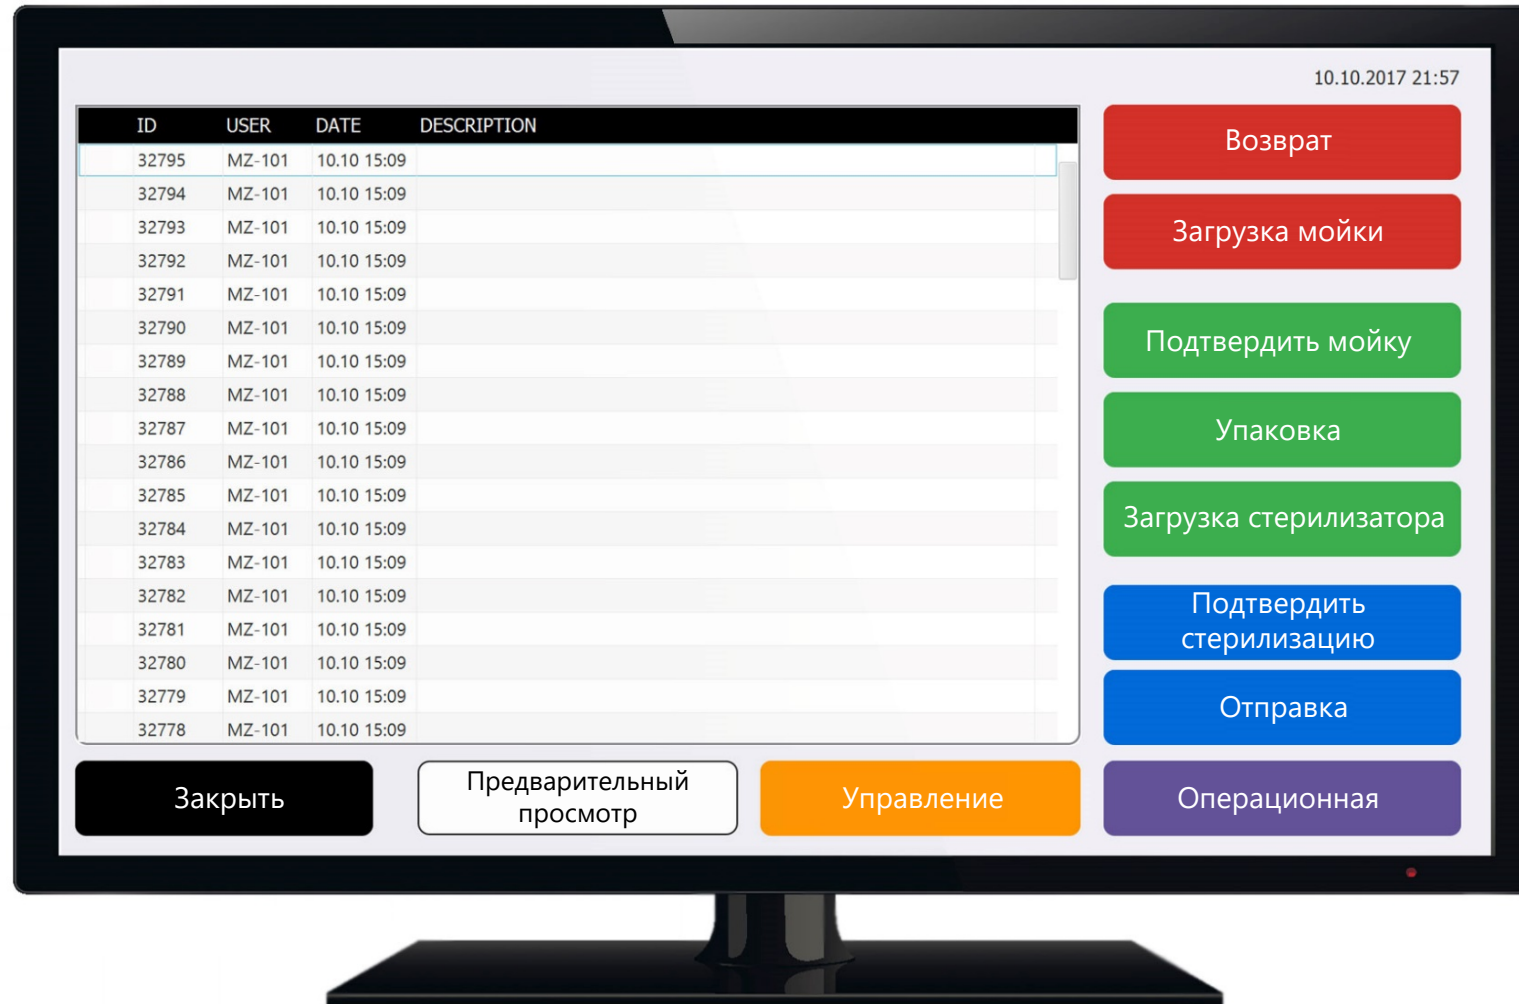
10.10.2017 21:57

| ID | USER | DATE | DESCRIPTION |
|---|---|---|---|
| 32795 | MZ-101 | 10.10 15:09 | |
| 32794 | MZ-101 | 10.10 15:09 | |
| 32793 | MZ-101 | 10.10 15:09 | |
| 32792 | MZ-101 | 10.10 15:09 | |
| 32791 | MZ-101 | 10.10 15:09 | |
| 32790 | MZ-101 | 10.10 15:09 | |
| 32789 | MZ-101 | 10.10 15:09 | |
| 32788 | MZ-101 | 10.10 15:09 | |
| 32787 | MZ-101 | 10.10 15:09 | |
| 32786 | MZ-101 | 10.10 15:09 | |
| 32785 | MZ-101 | 10.10 15:09 | |
| 32784 | MZ-101 | 10.10 15:09 | |
| 32783 | MZ-101 | 10.10 15:09 | |
| 32782 | MZ-101 | 10.10 15:09 | |
| 32781 | MZ-101 | 10.10 15:09 | |
| 32780 | MZ-101 | 10.10 15:09 | |
| 32779 | MZ-101 | 10.10 15:09 | |
| 32778 | MZ-101 | 10.10 15:09 | |

Возврат
Загрузка мойки
Подтвердить мойку
Упаковка
Загрузка стерилизатора
Подтвердить стерилизацию
Отправка
Закрыть
Предварительный просмотр
Управление
Операционная